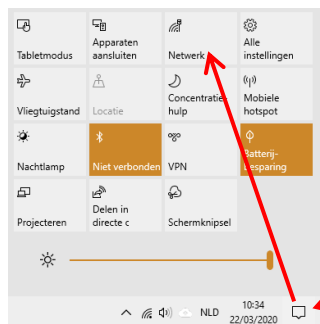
Tabletmodus
Apparaten aansluiten
Netwerk
Alle instellingen
Vliegtuigstand
Locatie
Concentratiehulp
Mobiele hotspot
Nachtlamp
Niet verbonden
VPN
Batterijbesparing
Projecteren
Delen in directe c
Schermknipsel
NLD
10:34
22/03/2020